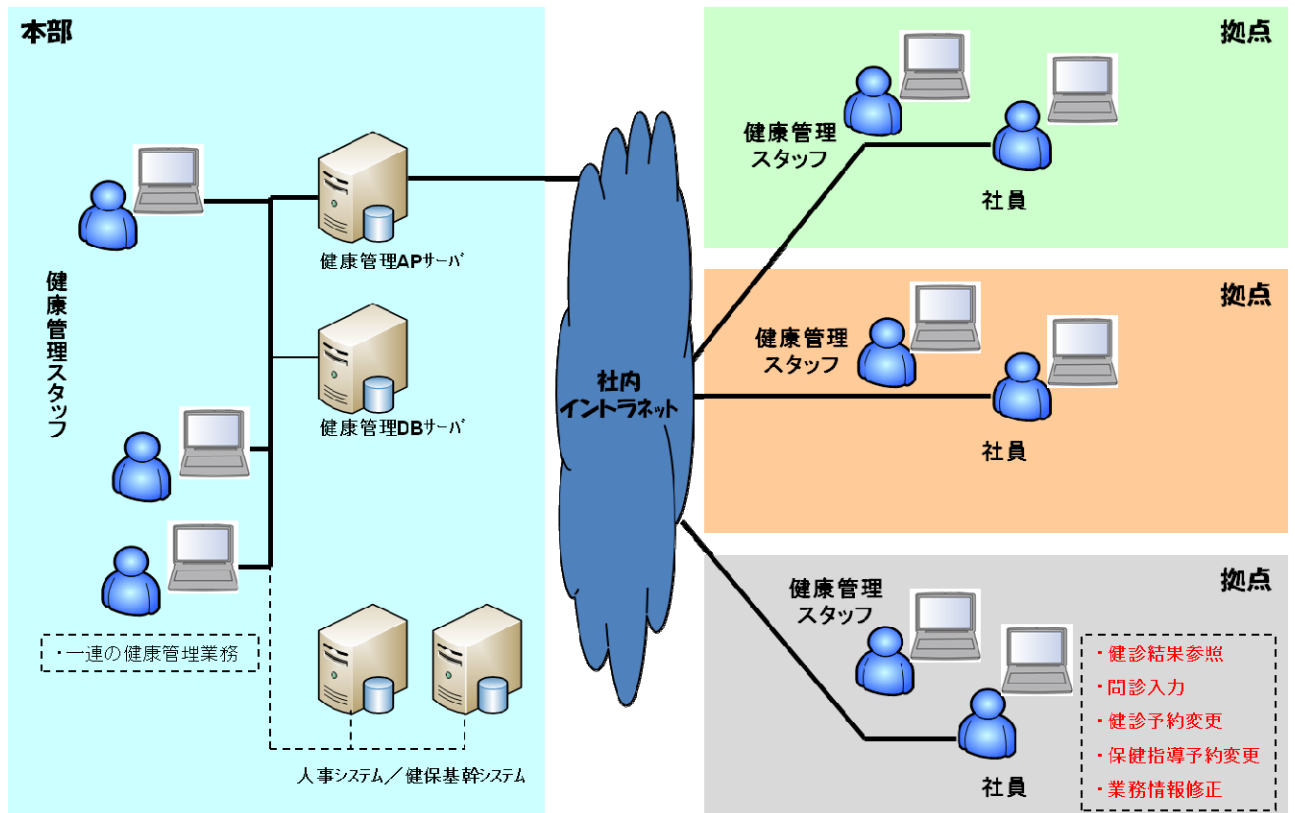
本部

健康管理スタッフ

健康管理APサーバ

健康管理DBサーバ

・一連の健康管理業務

人事システム／健保基幹システム

社内
イントラネット

拠点

健康管理
スタッフ

社員

拠点

健康管理
スタッフ

社員

拠点

健康管理
スタッフ

社員

・健診結果参照
・問診入力
・健診予約変更
・保健指導予約変更
・業務情報修正